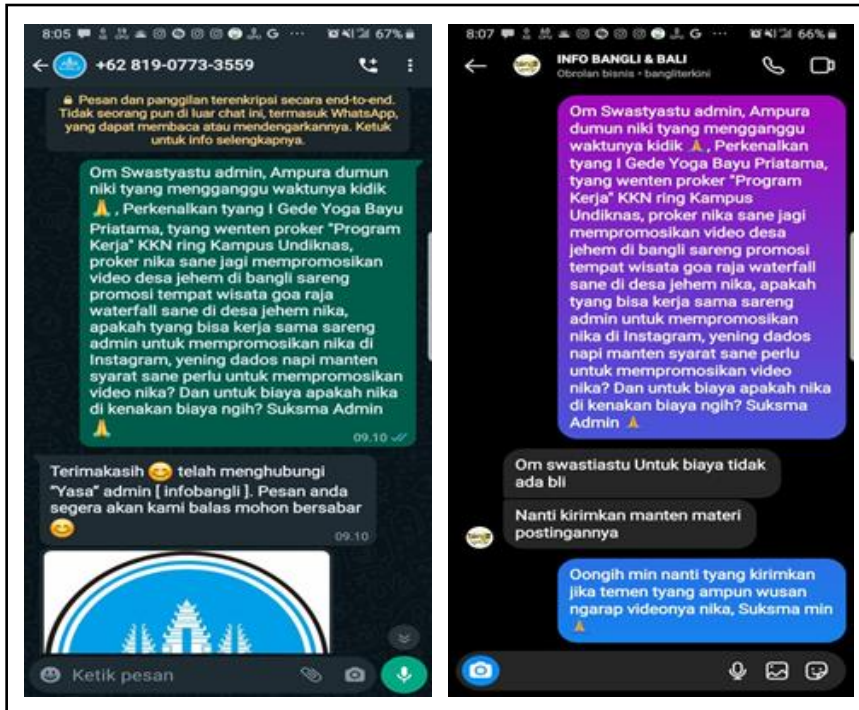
8:05 67%

+62 819-0773-3559

Pesan dan panggilan terenkripsi secara end-to-end. Tidak seorang pun di luar chat ini, termasuk WhatsApp, yang dapat membaca atau mendengarkannya. Ketuk untuk info selengkapnya.

Om Swastyastu admin, Ampura dumun niki tyang mengganggu waktunya kidik 🙏, Perkenalkan tyang I Gede Yoga Bayu Priatama, tyang wenten proker "Program Kerja" KKN ring Kampus Undiknas, proker nika sane jagi mempromosikan video desa jehem di bangli sareng promosi tempat wisata goa raja waterfall sane di desa jehem nika, apakah tyang bisa kerja sama sareng admin untuk mempromosikan nika di Instagram, yening dados napi manten syarat sane perlu untuk mempromosikan video nika? Dan untuk biaya apakah nika di kenakan biaya ngih? Suksma Admin 🙏
09.10

Terimakasih 😊 telah menghubungi "Yasa" admin [ infobangli ]. Pesan anda segera akan kami balas mohon bersabar 😊
09.10

Ketik pesan

8:07 66%

INFO BANGLI & BALI
Obrolan bisnis • bangliterkini

Om Swastyastu admin, Ampura dumun niki tyang mengganggu waktunya kidik 🙏, Perkenalkan tyang I Gede Yoga Bayu Priatama, tyang wenten proker "Program Kerja" KKN ring Kampus Undiknas, proker nika sane jagi mempromosikan video desa jehem di bangli sareng promosi tempat wisata goa raja waterfall sane di desa jehem nika, apakah tyang bisa kerja sama sareng admin untuk mempromosikan nika di Instagram, yening dados napi manten syarat sane perlu untuk mempromosikan video nika? Dan untuk biaya apakah nika di kenakan biaya ngih? Suksma Admin 🙏

Om swastiastu Untuk biaya tidak ada bli

Nanti kirimkan manten materi postingannya

Oongih min nanti tyang kirimkan jika temen tyang ampun wusan ngarap videonya nika, Suksma min 🙏